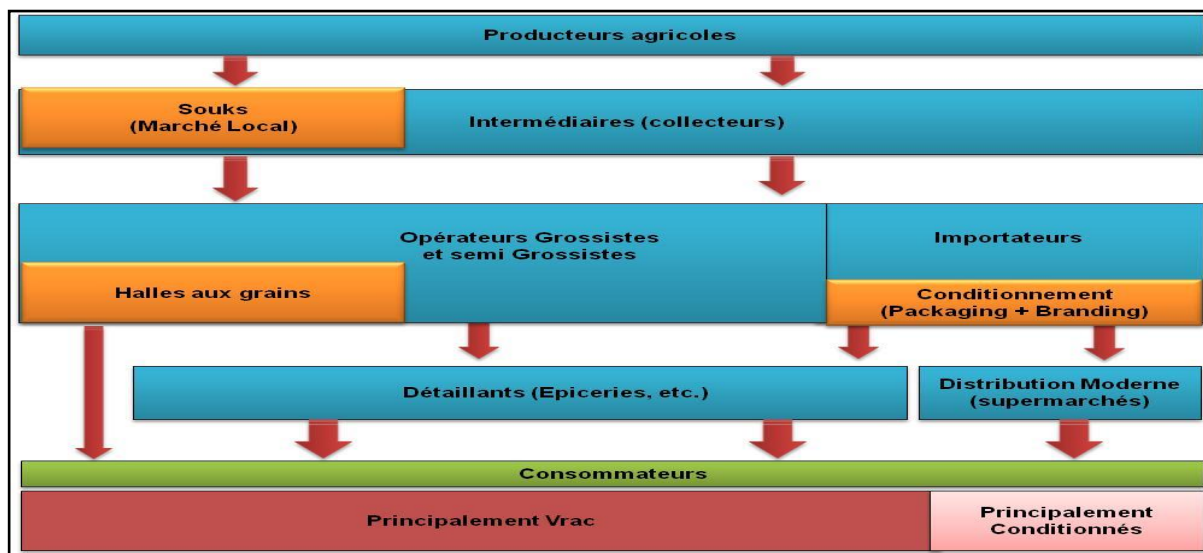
Producteurs agricoles

Souks
(Marché Local)

Intermédiaires (collecteurs)

Opérateurs Grossistes
et semi Grossistes

Importateurs

Halles aux grains

Conditionnement
(Packaging + Branding)

Détaillants (Epiceries, etc.)

Distribution Moderne
(supermarchés)

Consommateurs

Principalement Vrac

Principalement
Conditionnés